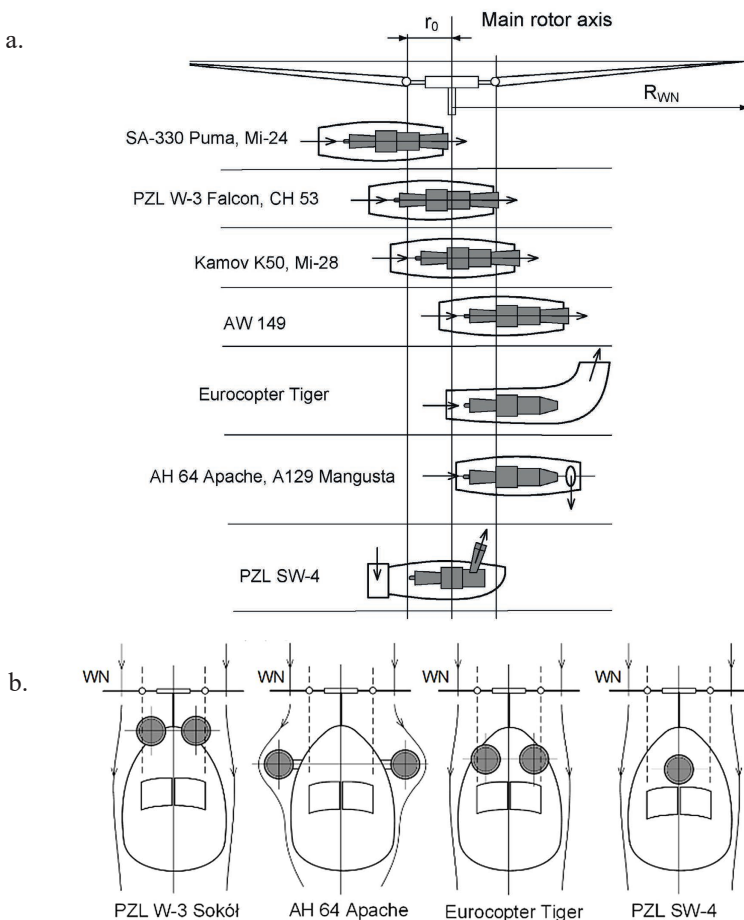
a.

$r_0$ Main rotor axis

$R_{WN}$

SA-330 Puma, Mi-24

PZL W-3 Falcon, CH 53

Kamov K50, Mi-28

AW 149

Eurocopter Tiger

AH 64 Apache, A129 Mangusta

PZL SW-4

b.

WN WN WN WN

PZL W-3 Sokół AH 64 Apache Eurocopter Tiger PZL SW-4